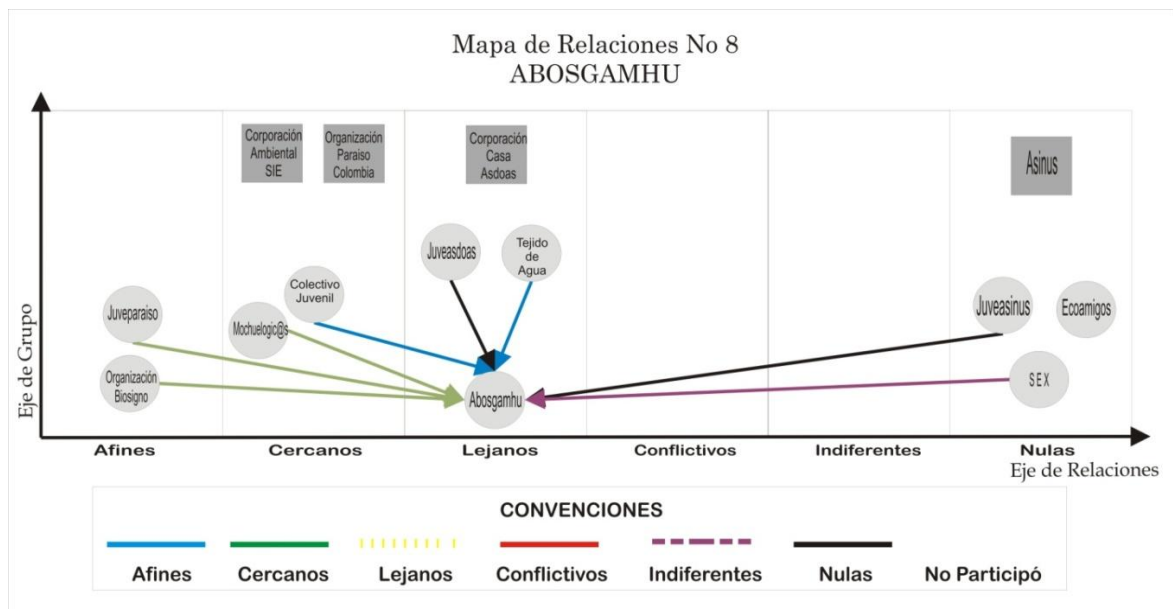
Mapa de Relaciones No 8
ABOSGAMHU

Corporación Ambiental SIE

Organización Paraiso Colombia

Corporación Casa Asdoas

Asinus

Juveasdoas

Tejido de Agua

Colectivo Juvenil

Juveparaiso

Mochuelogic@s

Organización Biosigno

Abosgamhu

Juveasinus

Ecoamigos

SEX

Eje de Grupo

Afines

Cercanos

Lejanos

Conflictivos

Indiferentes

Nulas

Eje de Relaciones

CONVENCIONES

Afines

Cercanos

Lejanos

Conflictivos

Indiferentes

Nulas

No Participó